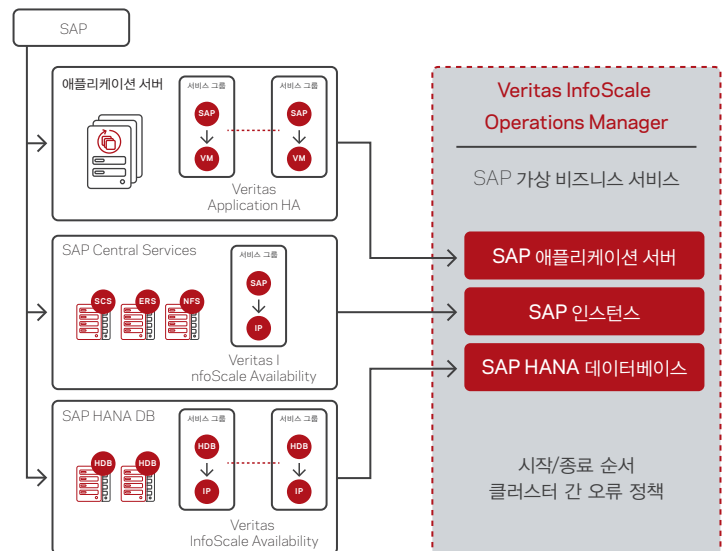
SAP

애플리케이션 서버

서비스 그룹
SAP
VM

서비스 그룹
SAP
VM

Veritas
Application HA

SAP Central Services

SCS
ERS
NFS

서비스 그룹
SAP
IP

Veritas I
nfoScale Availability

SAP HANA DB

HDB
HDB

서비스 그룹
HDB
IP

서비스 그룹
HDB
IP

Veritas
InfoScale Availability

Veritas InfoScale
Operations Manager

SAP 가상 비즈니스 서비스

SAP 애플리케이션 서버

SAP 인스턴스

SAP HANA 데이터베이스

시작/종료 순서
클러스터 간 오류 정책